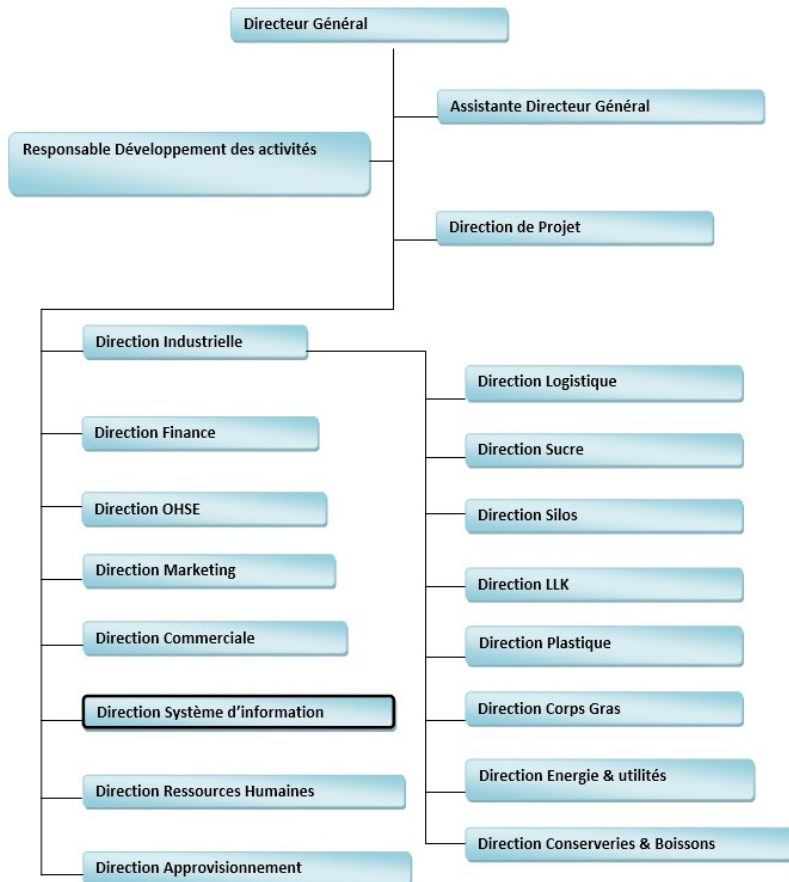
Directeur Général

Assistante Directeur Général

Responsable Développement des activités

Direction de Projet

Direction Industrielle

Direction Logistique

Direction Finance

Direction Sucre

Direction OHSE

Direction Silos

Direction Marketing

Direction LLK

Direction Commerciale

Direction Plastique

Direction Système d'information

Direction Corps Gras

Direction Energie & utilités

Direction Ressources Humaines

Direction Conserveries & Boissons

Direction Approvisionnement